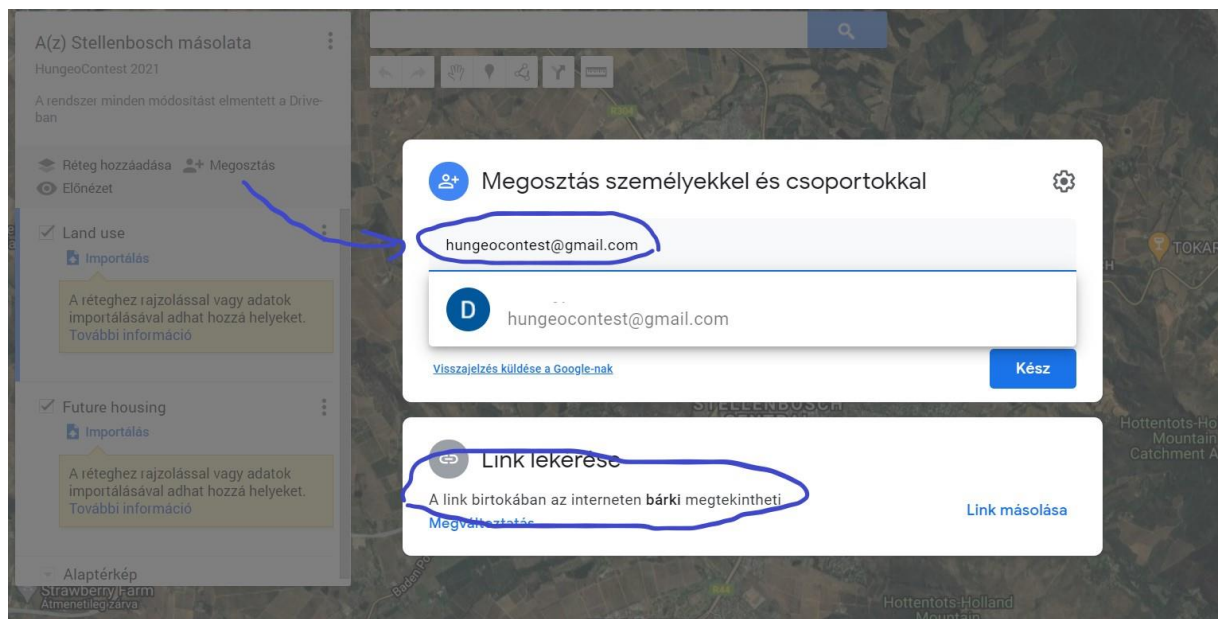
A(z) Stellenbosch másolata
HungeoContest 2021

A rendszer minden módosítást elmentett a Drive-ban

Réteg hozzáadása  Megosztás
Előnézet

Land use
Importálás

A réteghez rajzolással vagy adatok importálásával adhat hozzá helyeket.
További információ

Future housing
Importálás

A réteghez rajzolással vagy adatok importálásával adhat hozzá helyeket.
További információ

Alaptérkép

Strawberry Farm
Átmenetileg zárva

Megosztás személyekkel és csoportokkal

hungeocontest@gmail.com

D
hungeocontest@gmail.com

Visszajelzés küldése a Google-nak

Kész

Link lekérése

A link birtokában az interneten **bárki** megtekintheti

Megváltoztatás

Link másolása

STELLENBOSCH

TOKAI

Hottentots-Holland Mountain Catchment A

Hottentots-Holland Mountain